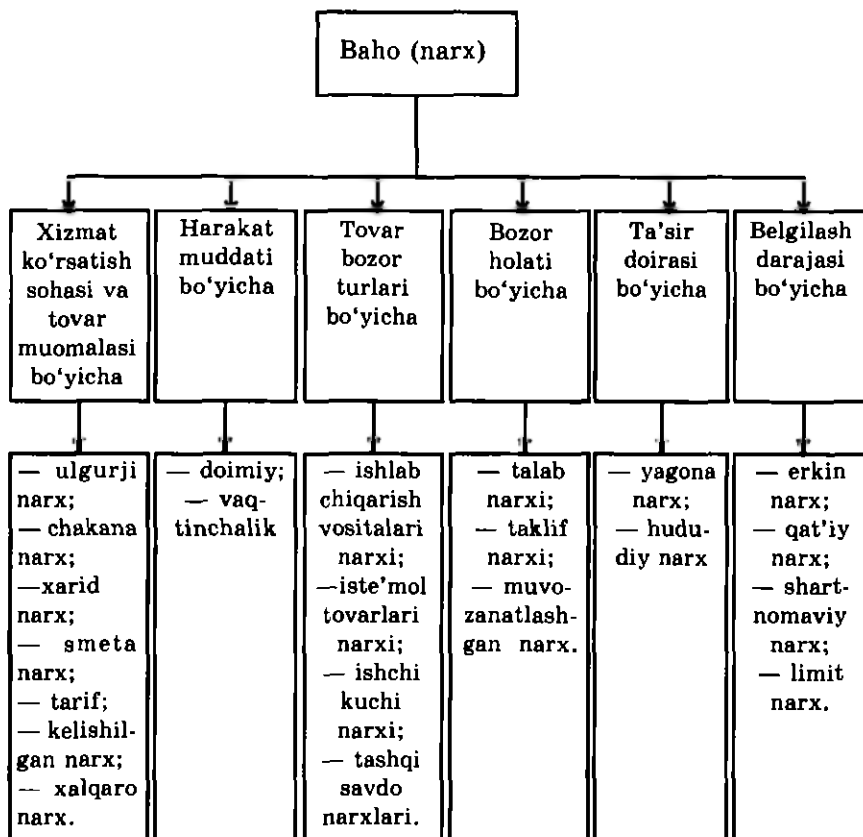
Baho (narx)

Xizmat ko'rsatish sohasi va tovar muomalasi bo'yicha

Harakat muddati bo'yicha

Tovar bozor turlari bo'yicha

Bozor holati bo'yicha

Ta'sir doirasi bo'yicha

Belgilash darajasi bo'yicha

— ulgurji narx;
— chakana narx;
—xarid narx;
— smeta narx;
— tarif;
— kelishilgan narx;
— xalqaro narx.

— doimiy;
— vaqtinchalik

— ishlab chiqarish vositalari narxi;
—iste'mol tovarlari narxi;
— ishchi kuchi narxi;
— tashqi savdo narxlari.

— talab narxi;
— taklif narxi;
— muvozanatlashgan narx.

— yagona narx;
— hududiy narx

— erkin narx;
— qat'iy narx;
— shartnomaviy narx;
— limit narx.